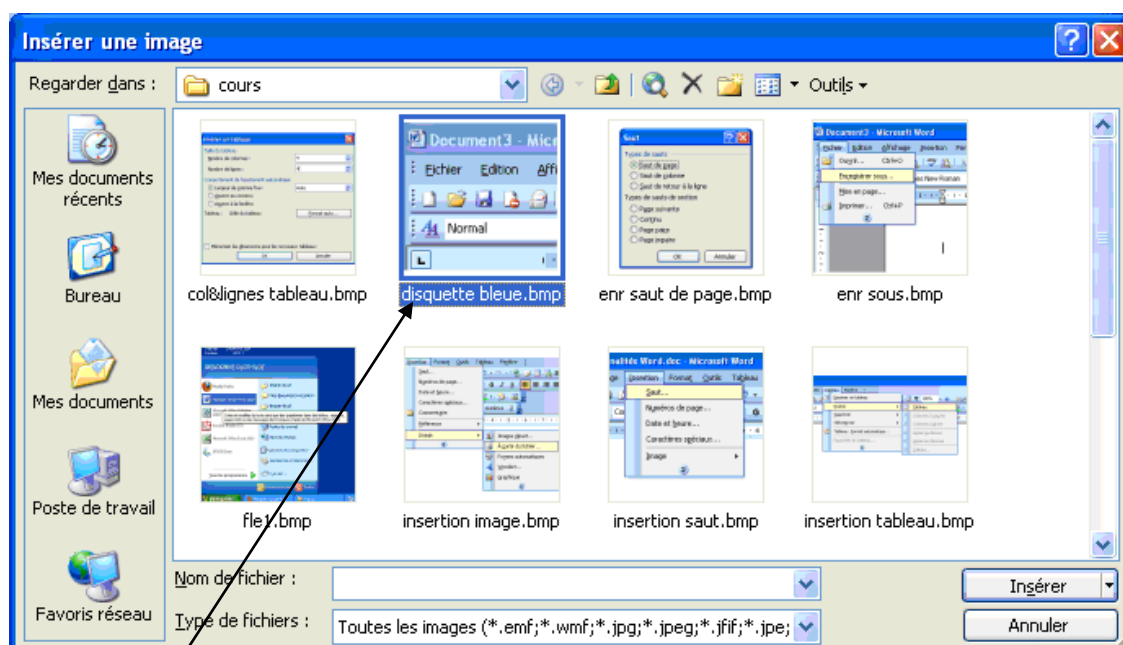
Insérer une image

Regarder dans : cours

Outils

Mes documents récents

Bureau

Mes documents

Poste de travail

Favoris réseau

Document3 - Micr

Fichier Edition Affi

Normal

col&lignes tableau.bmp

disquette bleue.bmp

enr saut de page.bmp

enr sous.bmp

fle1.bmp

insertion image.bmp

insertion saut.bmp

insertion tableau.bmp

Nom de fichier :

Type de fichiers : Toutes les images (*.emf;*.wmf;*.jpg;*.jpeg;*.jfif;*.jpe;

Insérer

Annuler